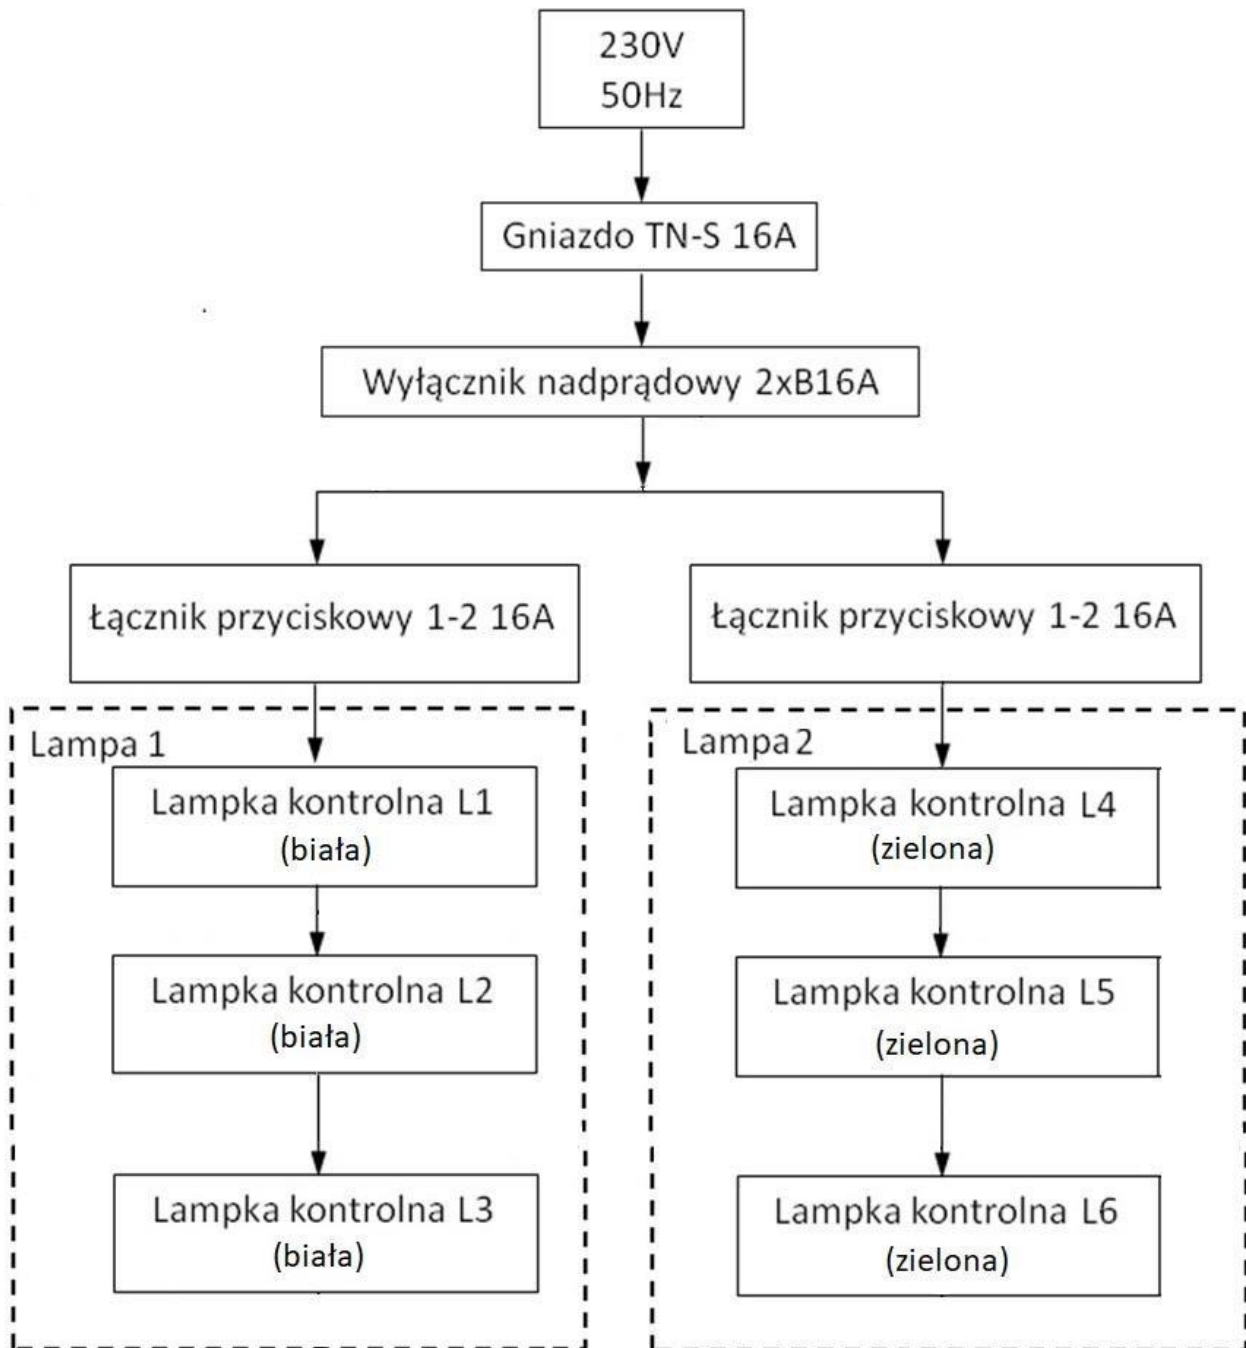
230V
50Hz

Gniazdo TN-S 16A

Wyłącznik nadprądowy 2xB16A

Łącznik przyciskowy 1-2 16A

Łącznik przyciskowy 1-2 16A

Lampa 1

Lampka kontrolna L1
(biała)

Lampka kontrolna L2
(biała)

Lampka kontrolna L3
(biała)

Lampa 2

Lampka kontrolna L4
(zielona)

Lampka kontrolna L5
(zielona)

Lampka kontrolna L6
(zielona)